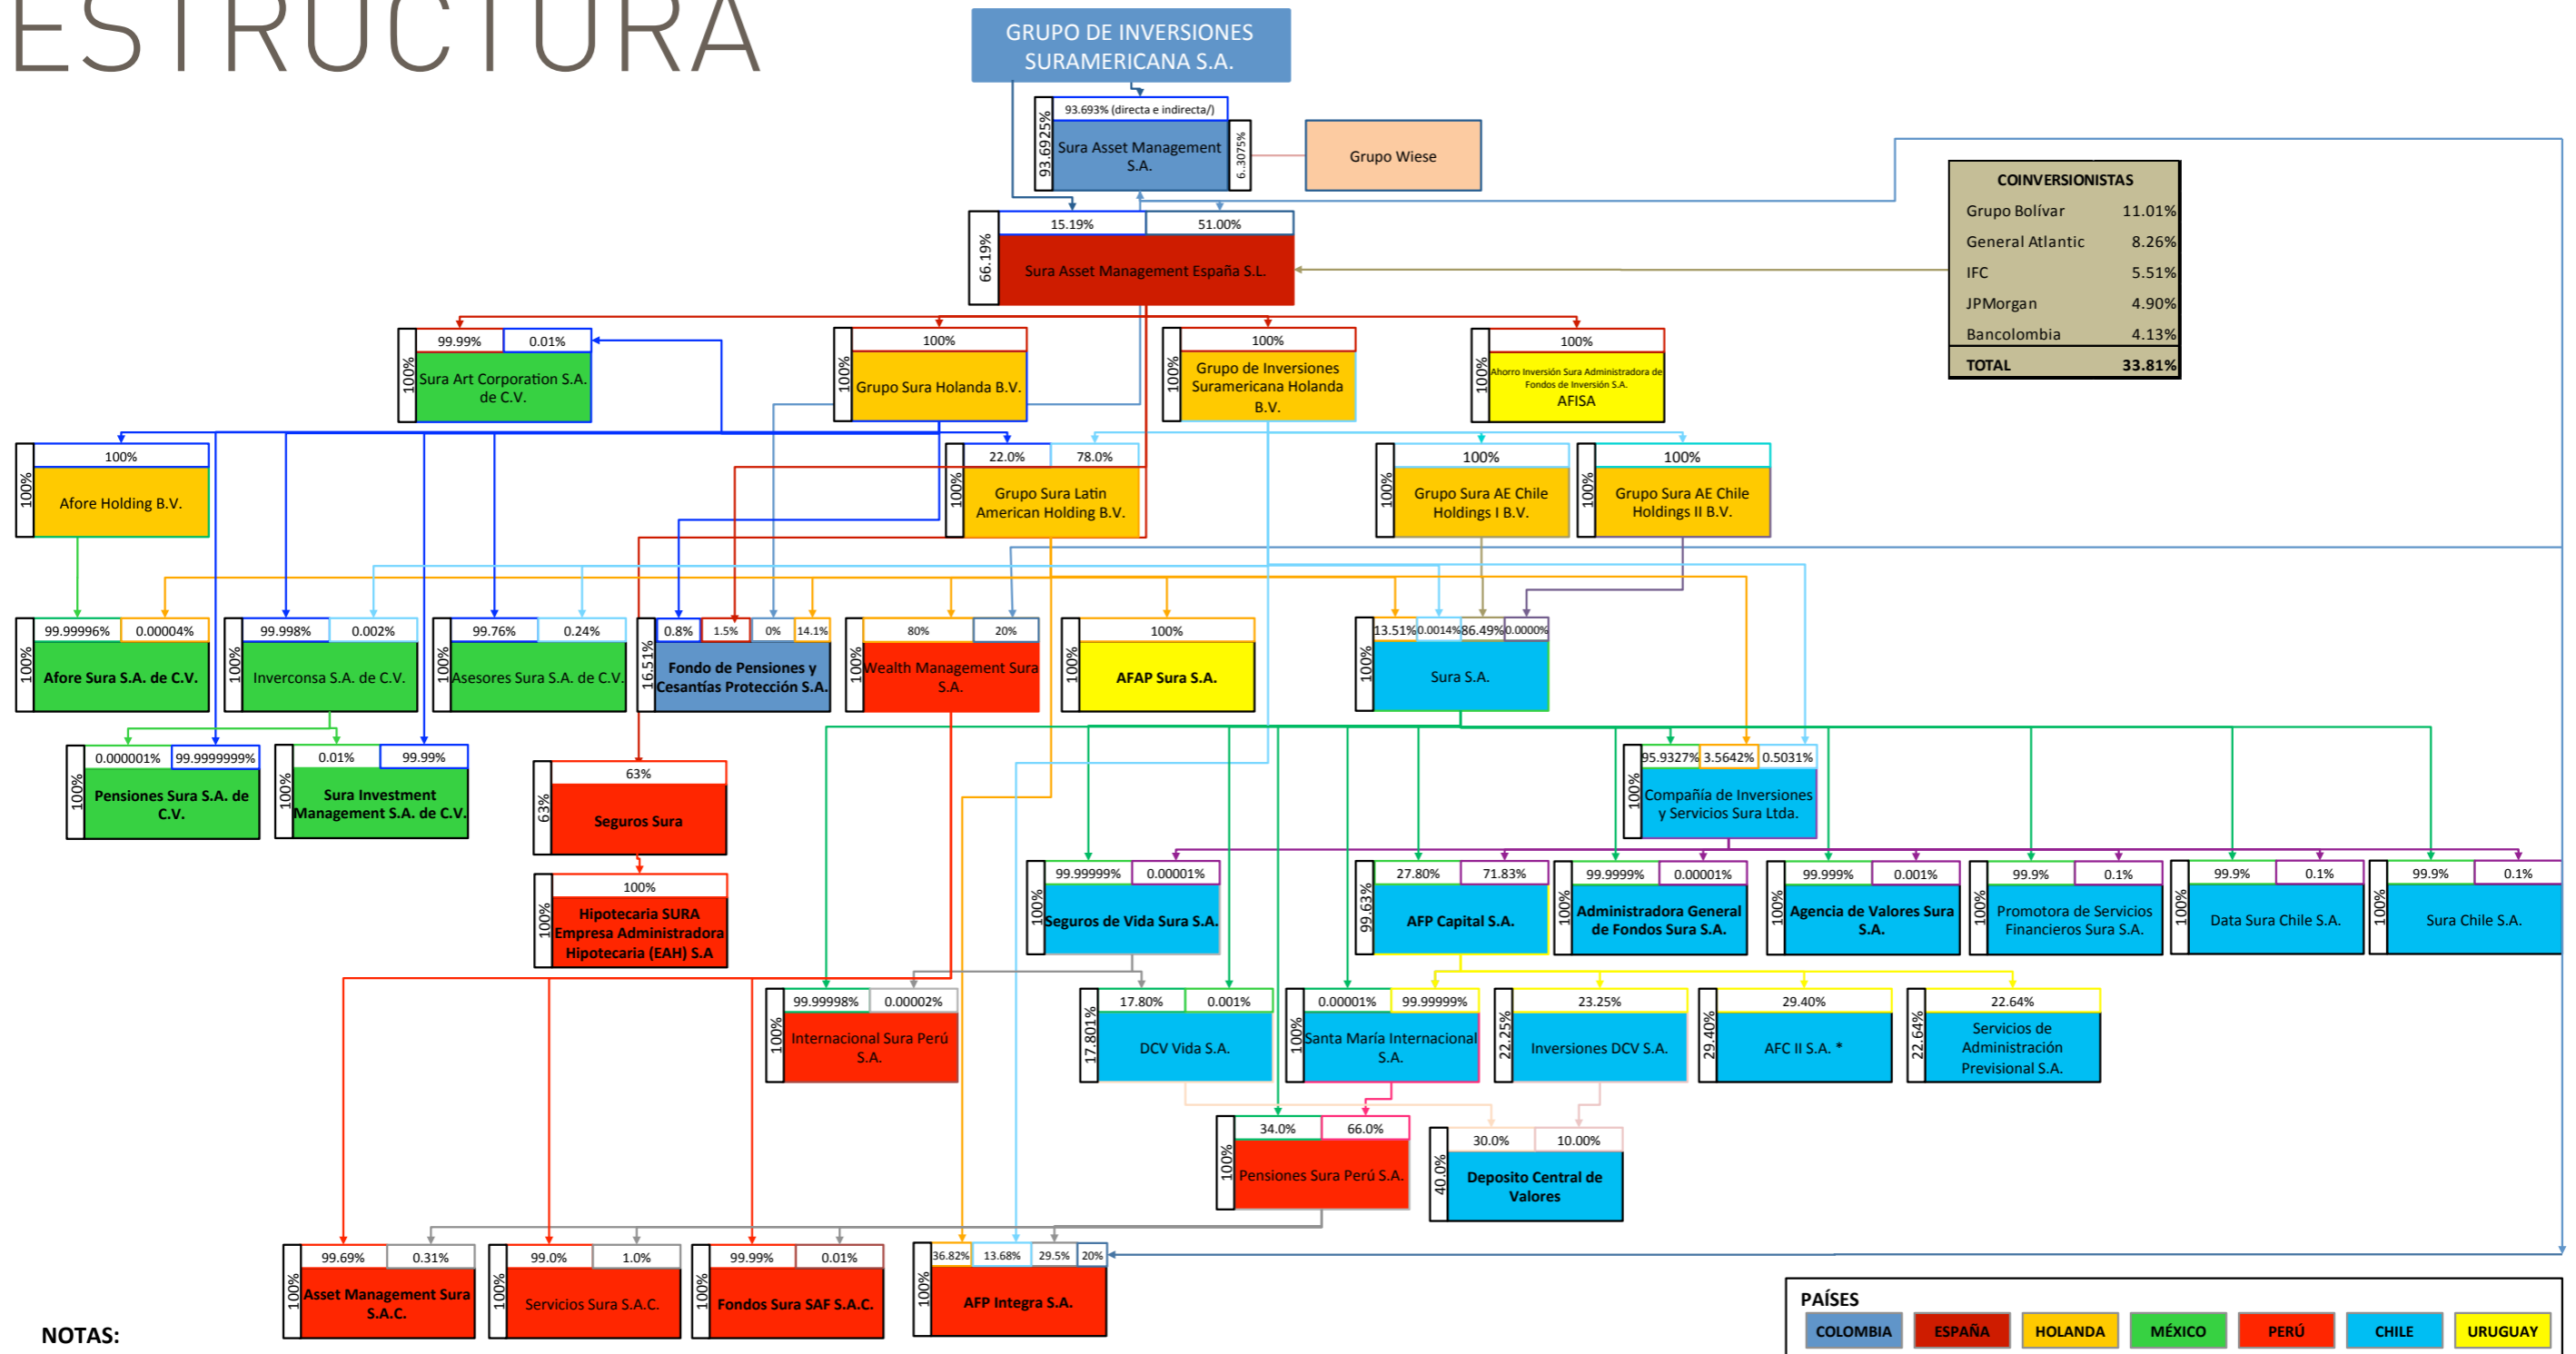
ESTRUCTURA

GRUPO DE INVERSIONES SURAMERICANA S.A.

93.693% (directa e indirecta/)
93.6925%
Sura Asset Management S.A.
6.3075%
Grupo Wiese

COINVERSIONISTAS

| | |
|---|---|
| Grupo Bolívar | 11.01% |
| General Atlantic | 8.26% |
| IFC | 5.51% |
| JPMorgan | 4.90% |
| Bancolombia | 4.13% |
| TOTAL | 33.81% |

15.19% 51.00%
66.19%
Sura Asset Management España S.L.

99.99% 0.01%
100%
Sura Art Corporation S.A. de C.V.

100%
100%
Grupo Sura Holanda B.V.

100%
100%
Grupo de Inversiones Suramericana Holanda B.V.

100%
100%
Ahorro Inversión Sura Administradora de Fondos de Inversión S.A.
AFISA

100%
100%
Afore Holding B.V.

22.0% 78.0%
100%
Grupo Sura Latin American Holding B.V.

100%
100%
Grupo Sura AE Chile Holdings I B.V.

100%
100%
Grupo Sura AE Chile Holdings II B.V.

99.99996% 0.00004%
100%
Afore Sura S.A. de C.V.

99.998% 0.002%
100%
Inverconsa S.A. de C.V.

99.76% 0.24%
100%
Asesores Sura S.A. de C.V.

0.8% 1.5% 0% 14.1%
16.51%
Fondo de Pensiones y Cesantías Protección S.A.

80% 20%
100%
Wealth Management Sura S.A.

100%
100%
AFAP Sura S.A.

13.51% 0.0014% 86.49% 0.0000%
100%
Sura S.A.

0.000001% 99.9999999%
100%
Pensiones Sura S.A. de C.V.

0.01% 99.99%
100%
Sura Investment Management S.A. de C.V.

63%
63%
Seguros Sura

100%
100%
Hipotecaria SURA Empresa Administradora Hipotecaria (EAH) S.A

95.9327% 3.5642% 0.5031%
100%
Compañía de Inversiones y Servicios Sura Ltda.

99.99999% 0.00001%
100%
Seguros de Vida Sura S.A.

27.80% 71.83%
99.63%
AFP Capital S.A.

99.9999% 0.00001%
100%
Administradora General de Fondos Sura S.A.

99.999% 0.001%
100%
Agencia de Valores Sura S.A.

99.9% 0.1%
100%
Promotora de Servicios Financieros Sura S.A.

99.9% 0.1%
100%
Data Sura Chile S.A.

99.9% 0.1%
100%
Sura Chile S.A.

99.99998% 0.00002%
100%
Internacional Sura Perú S.A.

17.80% 0.001%
17.801%
DCV Vida S.A.

0.00001% 99.99999%
100%
Santa María Internacional S.A.

23.25%
22.25%
Inversiones DCV S.A.

29.40%
29.40%
AFC II S.A. *

22.64%
22.64%
Servicios de Administración Previsional S.A.

34.0% 66.0%
100%
Pensiones Sura Perú S.A.

30.0% 10.00%
40.0%
Deposito Central de Valores

99.69% 0.31%
100%
Asset Management Sura S.A.C.

99.0% 1.0%
100%
Servicios Sura S.A.C.

99.99% 0.01%
100%
Fondos Sura SAF S.A.C.

36.82% 13.68% 29.5% 20%
100%
AFP Integra S.A.

NOTAS:

PAÍSES
COLOMBIA ESPAÑA HOLANDA MÉXICO PERÚ CHILE URUGUAY